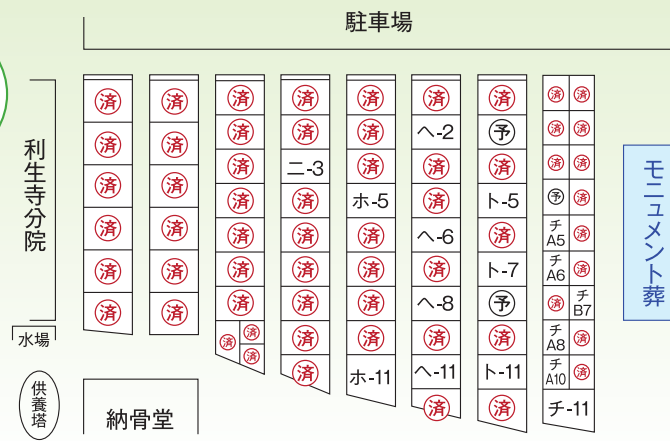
駐車場

利生寺分院

水場

供養塔

納骨堂

モニュメント葬

| 済 | 済 | 済 | 済 | 済 | 済 | 済 | 済 | 済 |
|---|---|---|---|---|---|---|---|---|
| 済 | 済 | 済 | 済 | 済 | ヘ-2 | 予 | 済 | 済 |
| 済 | 済 | 済 | 済 | 済 | 済 | 済 | 済 | 済 |
| 済 | 済 | 済 | 二-3 | 済 | 済 | 済 | 済 | 済 |
| 済 | 済 | 済 | 済 | ホ-5 | 済 | ト-5 | 予 | 済 |
| 済 | 済 | 済 | 済 | 済 | ヘ-6 | 済 | チ A5 | 済 |
| 済 | 済 | 済 | 済 | 済 | 済 | ト-7 | チ A6 | 済 |
| 済 | 済 | 済 | 済 | 済 | ヘ-8 | 予 | 済 | チ B7 |
|  |  | 済 済 | 済 | 済 | 済 | 済 | チ A8 | 済 |
|  |  | 済 済 | 済 | ホ-11 | ヘ-11 | ト-11 | チ A10 | 済 |
|  |  |  |  |  | 済 | 済 | チ-11 |  |